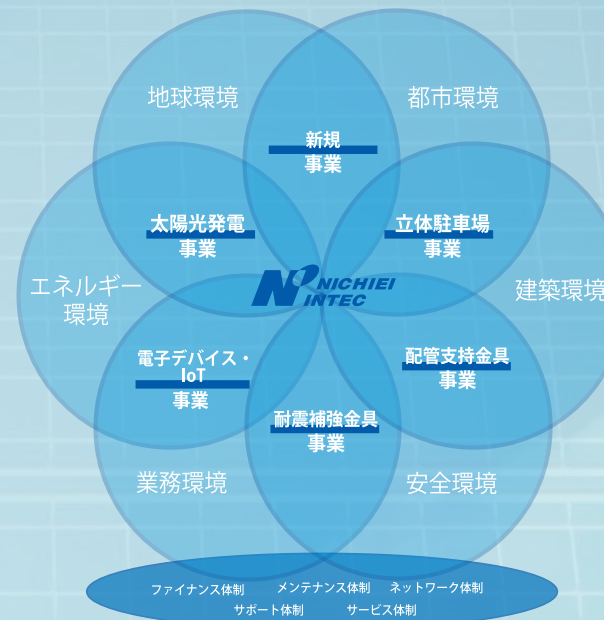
地球環境

都市環境

新規
事業

太陽光発電
事業

立体駐車場
事業

エネルギー
環境

NICHIEI
INTEC

建築環境

電子デバイス・
IoT
事業

配管支持金具
事業

耐震補強金具
事業

業務環境

安全環境

ファイナンス体制　メンテナンス体制　ネットワーク体制
サポート体制　サービス体制